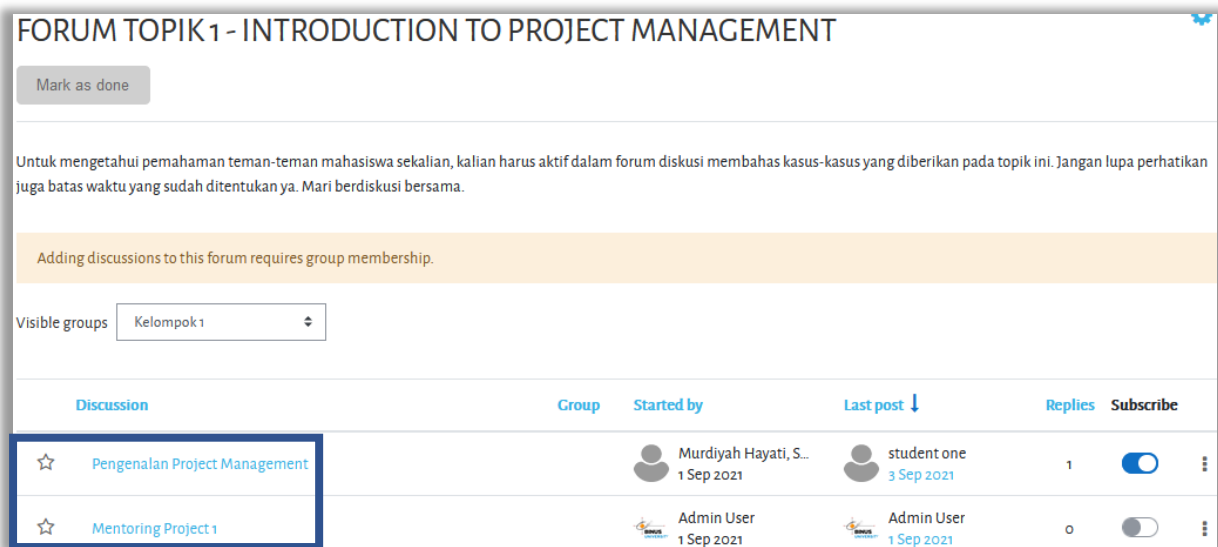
FORUM TOPIK 1 - INTRODUCTION TO PROJECT MANAGEMENT

Mark as done

Untuk mengetahui pemahaman teman-teman mahasiswa sekalian, kalian harus aktif dalam forum diskusi membahas kasus-kasus yang diberikan pada topik ini. Jangan lupa perhatikan juga batas waktu yang sudah ditentukan ya. Mari berdiskusi bersama.

Adding discussions to this forum requires group membership.

Visible groups Kelompok 1

| | Discussion | Group | Started by | Last post ↓ | Replies | Subscribe |
|---|---|---|---|---|---|---|
| ☆ | Pengenalan Project Management | | Murdiyah Hayati, S... 1 Sep 2021 | student one 3 Sep 2021 | 1 | |
| ☆ | Mentoring Project 1 | | Admin User 1 Sep 2021 | Admin User 1 Sep 2021 | 0 | |